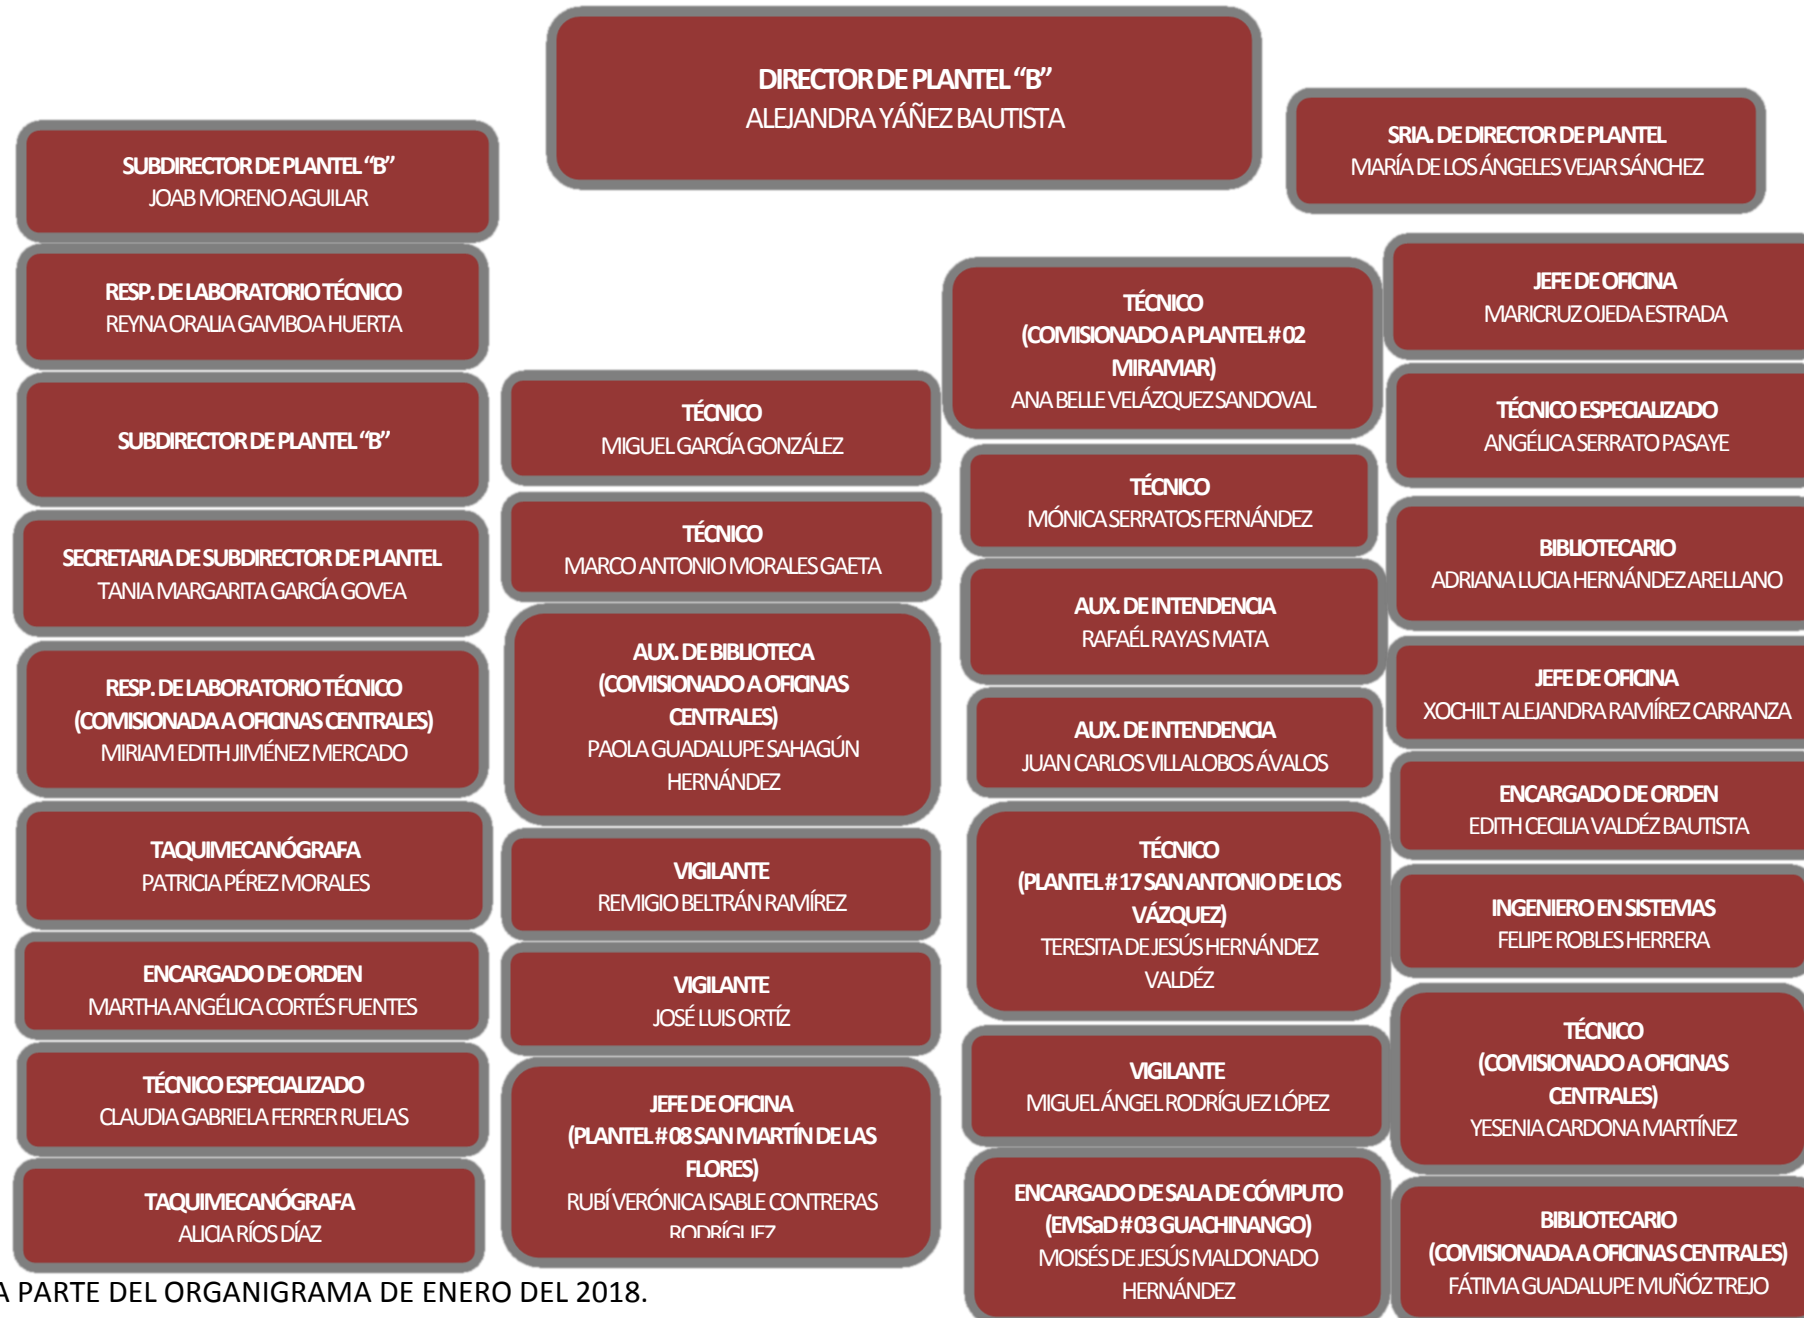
DIRECTOR DE PLANTEL “B”
ALEJANDRA YÁÑEZ BAUTISTA

SUBDIRECTOR DE PLANTEL “B”
JOAB MORENO AGUILAR

SRIA. DE DIRECTOR DE PLANTEL
MARÍA DE LOS ÁNGELES VEJAR SÁNCHEZ

RESP. DE LABORATORIO TÉCNICO
REYNA ORALIA GAMBOA HUERTA

SUBDIRECTOR DE PLANTEL “B”

SECRETARIA DE SUBDIRECTOR DE PLANTEL
TANIA MARGARITA GARCÍA GOVEA

RESP. DE LABORATORIO TÉCNICO (COMISIONADA A OFICINAS CENTRALES)
MIRIAM EDITH JIMÉNEZ MERCADO

TAQUIMECANÓGRAFA
PATRICIA PÉREZ MORALES

ENCARGADO DE ORDEN
MARTHA ANGÉLICA CORTÉS FUENTES

TÉCNICO ESPECIALIZADO
CLAUDIA GABRIELA FERRER RUELAS

TAQUIMECANÓGRAFA
ALICIA RÍOS DÍAZ

TÉCNICO
MIGUEL GARCÍA GONZÁLEZ

TÉCNICO
MARCO ANTONIO MORALES GAETA

AUX. DE BIBLIOTECA (COMISIONADO A OFICINAS CENTRALES)
PAOLA GUADALUPE SAHAGÚN HERNÁNDEZ

VIGILANTE
REMIGIO BELTRÁN RAMÍREZ

VIGILANTE
JOSÉ LUIS ORTÍZ

JEFE DE OFICINA (PLANTEL # 08 SAN MARTÍN DE LAS FLORES)
RUBÍ VERÓNICA ISABLE CONTRERAS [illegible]

TÉCNICO (COMISIONADO A PLANTEL # 02 MIRAMAR)
ANA BELLE VELÁZQUEZ SANDOVAL

TÉCNICO
MÓNICA SERRATOS FERNÁNDEZ

AUX. DE INTENDENCIA
RAFAÉL RAYAS MATA

AUX. DE INTENDENCIA
JUAN CARLOS VILLALOBOS ÁVALOS

TÉCNICO (PLANTEL # 17 SAN ANTONIO DE LOS VÁZQUEZ)
TERESITA DE JESÚS HERNÁNDEZ VALDÉZ

VIGILANTE
MIGUEL ÁNGEL RODRÍGUEZ LÓPEZ

ENCARGADO DE SALA DE CÓMPUTO (EMSaD # 03 GUACHINANGO)
MOISÉS DE JESÚS MALDONADO HERNÁNDEZ

JEFE DE OFICINA
MARICRUZ OJEDA ESTRADA

TÉCNICO ESPECIALIZADO
ANGÉLICA SERRATO PASAYE

BIBLIOTECARIO
ADRIANA LUCIA HERNÁNDEZ ARELLANO

JEFE DE OFICINA
XOCHILT ALEJANDRA RAMÍREZ CARRANZA

ENCARGADO DE ORDEN
EDITH CECILIA VALDÉZ BAUTISTA

INGENIERO EN SISTEMAS
FELIPE ROBLES HERRERA

TÉCNICO (COMISIONADO A OFICINAS CENTRALES)
YESENIA CARDONA MARTÍNEZ

BIBLIOTECARIO (COMISIONADA A OFICINAS CENTRALES)
FÁTIMA GUADALUPE MUÑÓZ TREJO

A PARTE DEL ORGANIGRAMA DE ENERO DEL 2018.